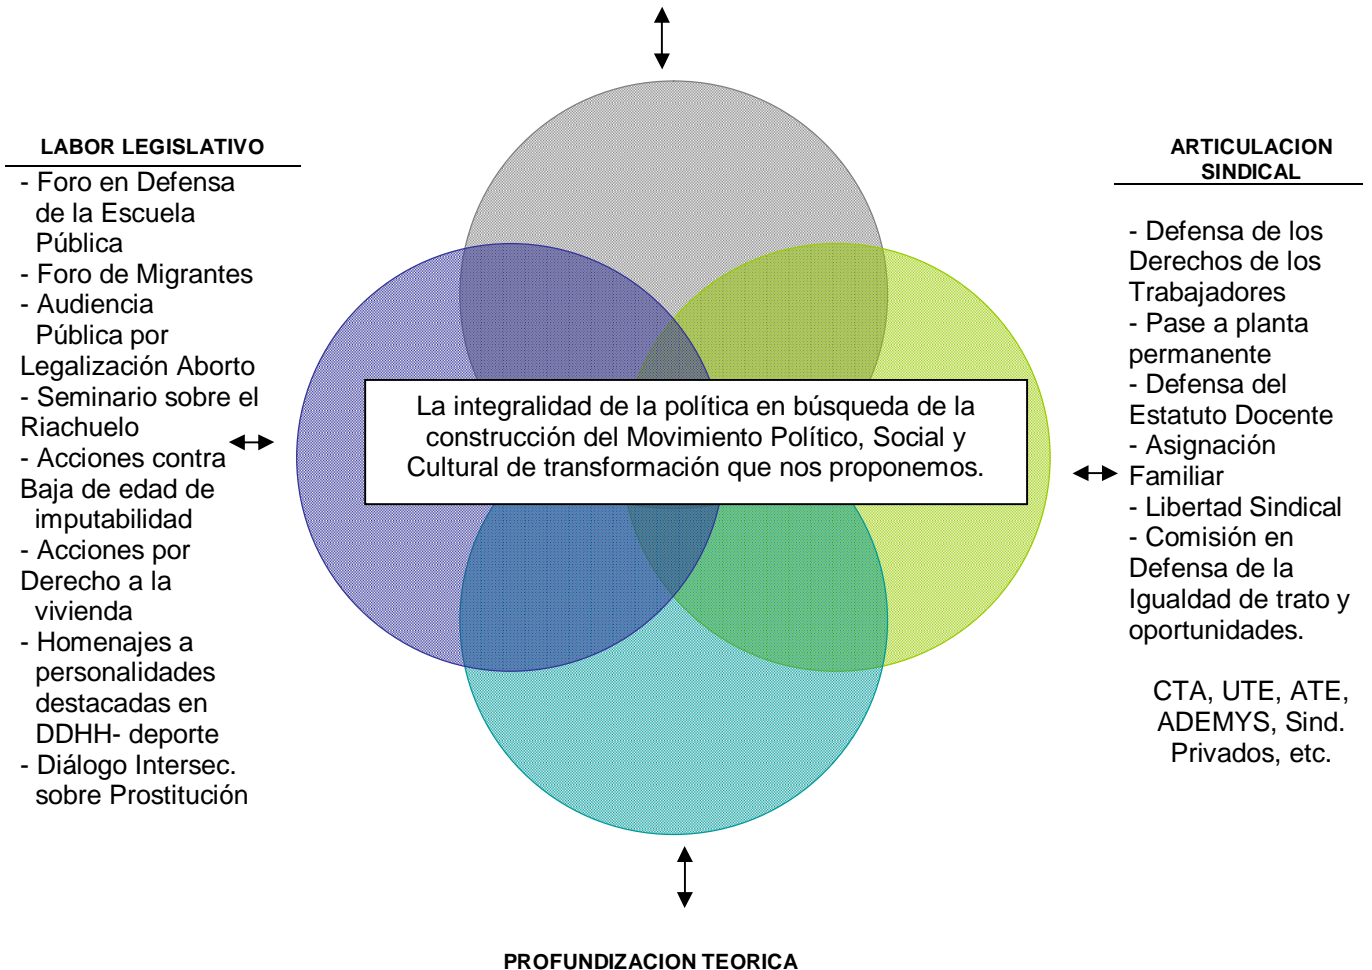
LABOR LEGISLATIVO

- Foro en Defensa de la Escuela Pública
- Foro de Migrantes
- Audiencia Pública por Legalización Aborto
- Seminario sobre el Riachuelo
- Acciones contra Baja de edad de imputabilidad
- Acciones por Derecho a la vivienda
- Homenajes a personalidades destacadas en DDHH- deporte
- Diálogo Intersec. sobre Prostitución

La integralidad de la política en búsqueda de la construcción del Movimiento Político, Social y Cultural de transformación que nos proponemos.

ARTICULACION SINDICAL

- Defensa de los Derechos de los Trabajadores
- Pase a planta permanente
- Defensa del Estatuto Docente
- Asignación Familiar
- Libertad Sindical
- Comisión en Defensa de la Igualdad de trato y oportunidades.

CTA, UTE, ATE, ADEMYS, Sind. Privados, etc.

PROFUNDIZACION TEORICA